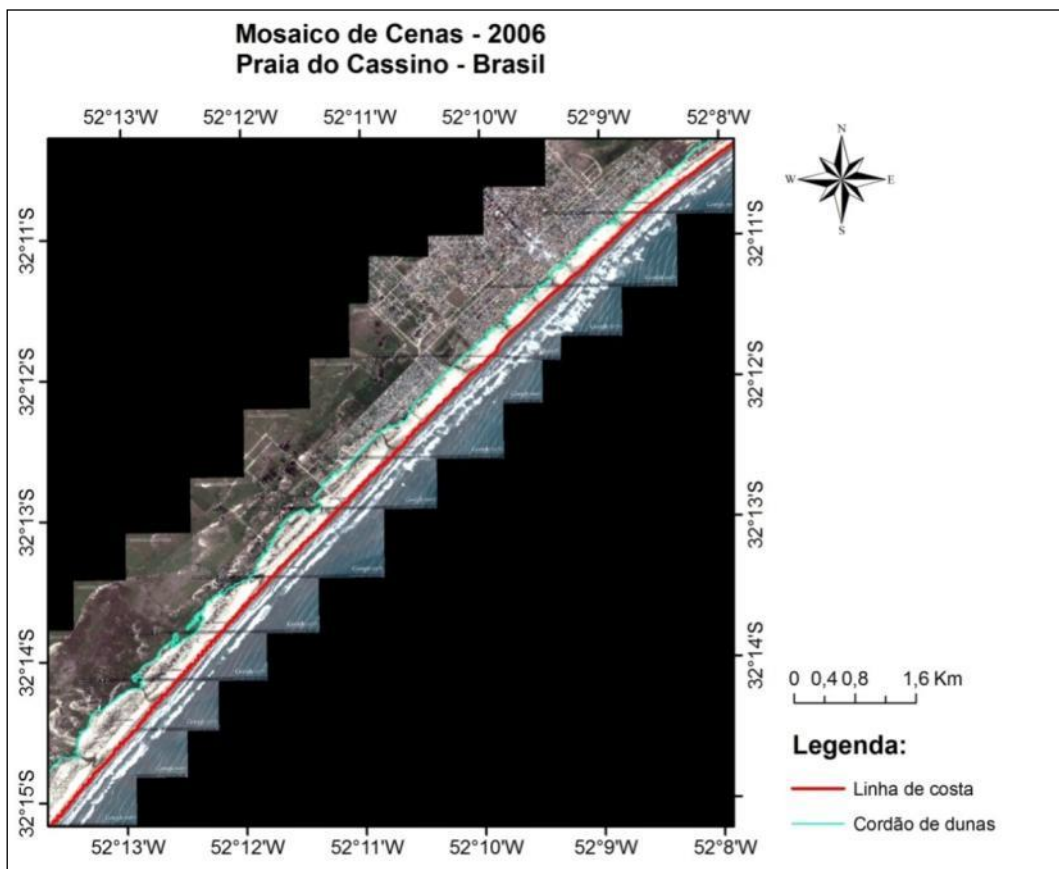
Mosaico de Cenas - 2006
Praia do Cassino - Brasil

52°13'W 52°12'W 52°11'W 52°10'W 52°9'W 52°8'W

N
W E
S

32°11'S
32°12'S
32°13'S
32°14'S
32°15'S

32°11'S
32°12'S
32°13'S
32°14'S

0 0,4 0,8 1,6 Km

Legenda:
Linha de costa
Cordão de dunas

52°13'W 52°12'W 52°11'W 52°10'W 52°9'W 52°8'W